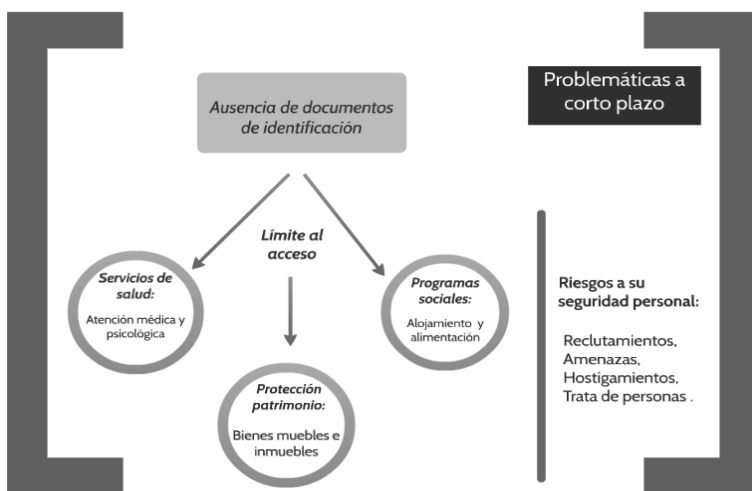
Problemáticas a corto plazo

Ausencia de documentos de identificación

Límite al acceso

Servicios de salud:

Atención médica y psicológica

Programas sociales:

Alojamiento y alimentación

Protección patrimonio:

Bienes muebles e inmuebles

Riesgos a su seguridad personal:

Reclutamientos, Amenazas, Hostigamientos, Trata de personas .